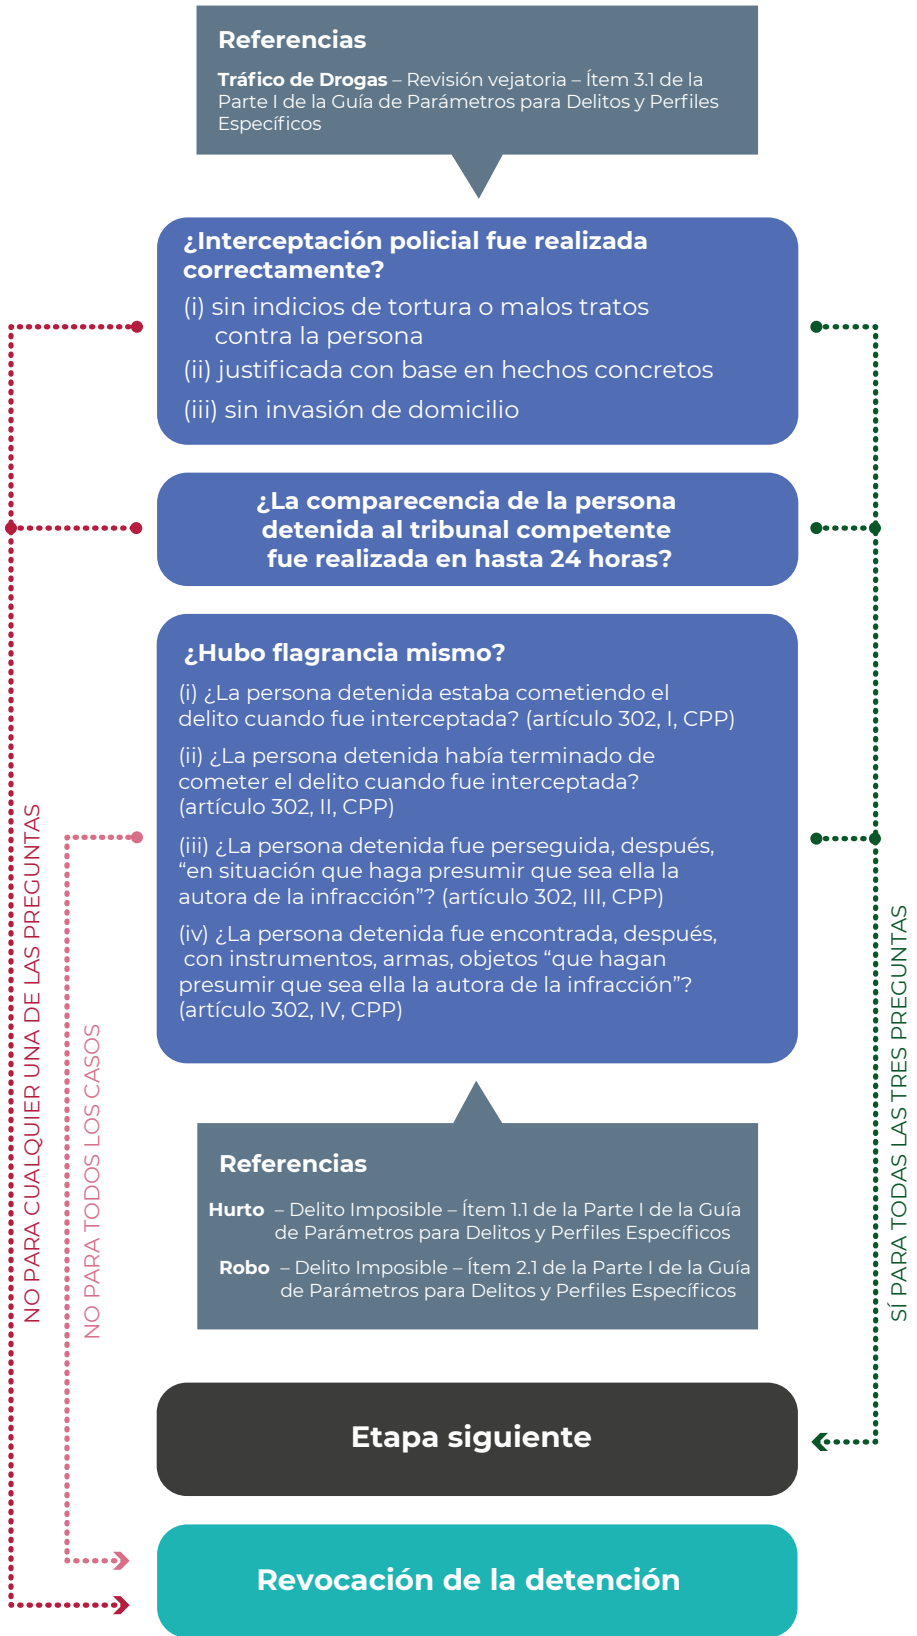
Referencias

Tráfico de Drogas – Revisión vejatoria – Ítem 3.1 de la Parte I de la Guía de Parámetros para Delitos y Perfiles Específicos

¿Interceptación policial fue realizada correctamente?
(i) sin indicios de tortura o malos tratos contra la persona
(ii) justificada con base en hechos concretos
(iii) sin invasión de domicilio

¿La comparecencia de la persona detenida al tribunal competente fue realizada en hasta 24 horas?

¿Hubo flagrancia mismo?
(i) ¿La persona detenida estaba cometiendo el delito cuando fue interceptada? (artículo 302, I, CPP)
(ii) ¿La persona detenida había terminado de cometer el delito cuando fue interceptada? (artículo 302, II, CPP)
(iii) ¿La persona detenida fue perseguida, después, "en situación que haga presumir que sea ella la autora de la infracción"? (artículo 302, III, CPP)
(iv) ¿La persona detenida fue encontrada, después, con instrumentos, armas, objetos "que hagan presumir que sea ella la autora de la infracción"? (artículo 302, IV, CPP)

Referencias

Hurto – Delito Imposible – Ítem 1.1 de la Parte I de la Guía de Parámetros para Delitos y Perfiles Específicos

Robo – Delito Imposible – Ítem 2.1 de la Parte I de la Guía de Parámetros para Delitos y Perfiles Específicos

Etapa siguiente

Revocación de la detención

NO PARA CUALQUIER UNA DE LAS PREGUNTAS

NO PARA TODOS LOS CASOS

SÍ PARA TODAS LAS TRES PREGUNTAS